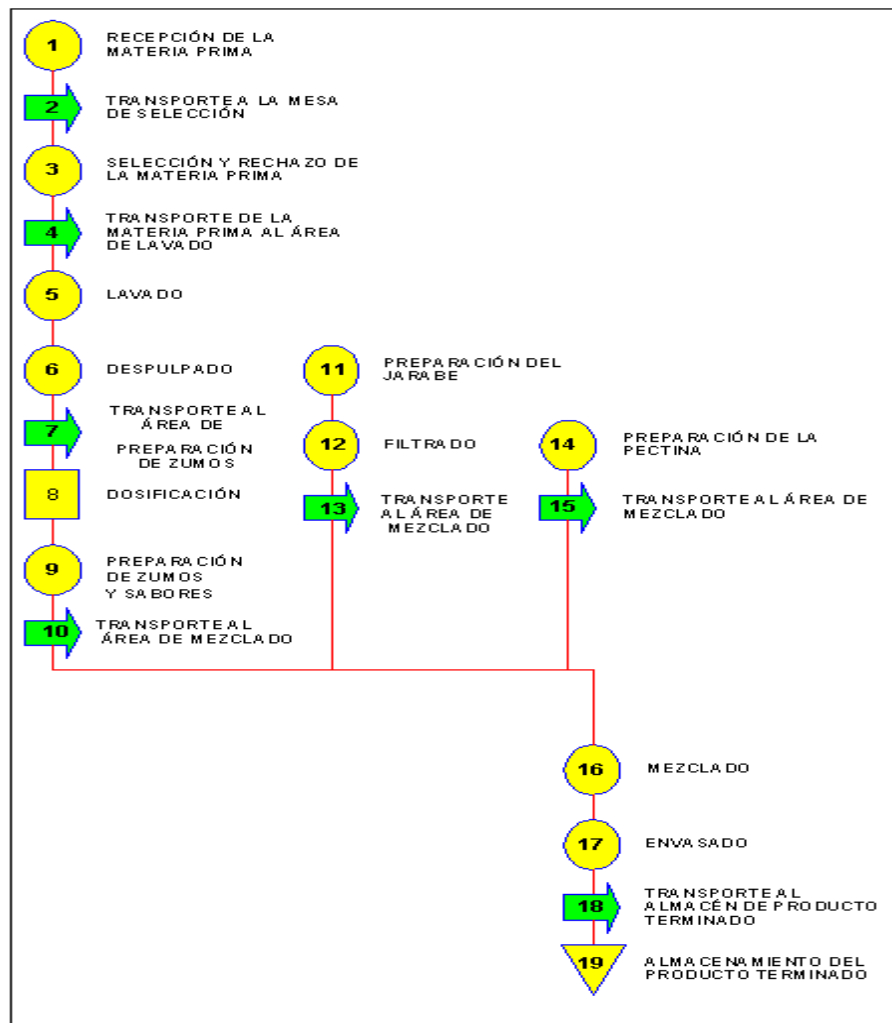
1 RECEPCIÓN DE LA MATERIA PRIMA

2 TRANSPORTE A LA MESA DE SELECCIÓN

3 SELECCIÓN Y RECHAZO DE LA MATERIA PRIMA

4 TRANSPORTE DE LA MATERIA PRIMA AL ÁREA DE LAVADO

5 LAVADO

6 DESPULPADO

7 TRANSPORTE AL ÁREA DE PREPARACIÓN DE ZUMOS

8 DOSIFICACIÓN

9 PREPARACIÓN DE ZUMOS Y SABORES

10 TRANSPORTE AL ÁREA DE MEZCLADO

11 PREPARACIÓN DEL JARABE

12 FILTRADO

13 TRANSPORTE AL ÁREA DE MEZCLADO

14 PREPARACIÓN DE LA PECTINA

15 TRANSPORTE AL ÁREA DE MEZCLADO

16 MEZCLADO

17 ENVASADO

18 TRANSPORTE AL ALMACÉN DE PRODUCTO TERMINADO

19 ALMACENAMIENTO DEL PRODUCTO TERMINADO